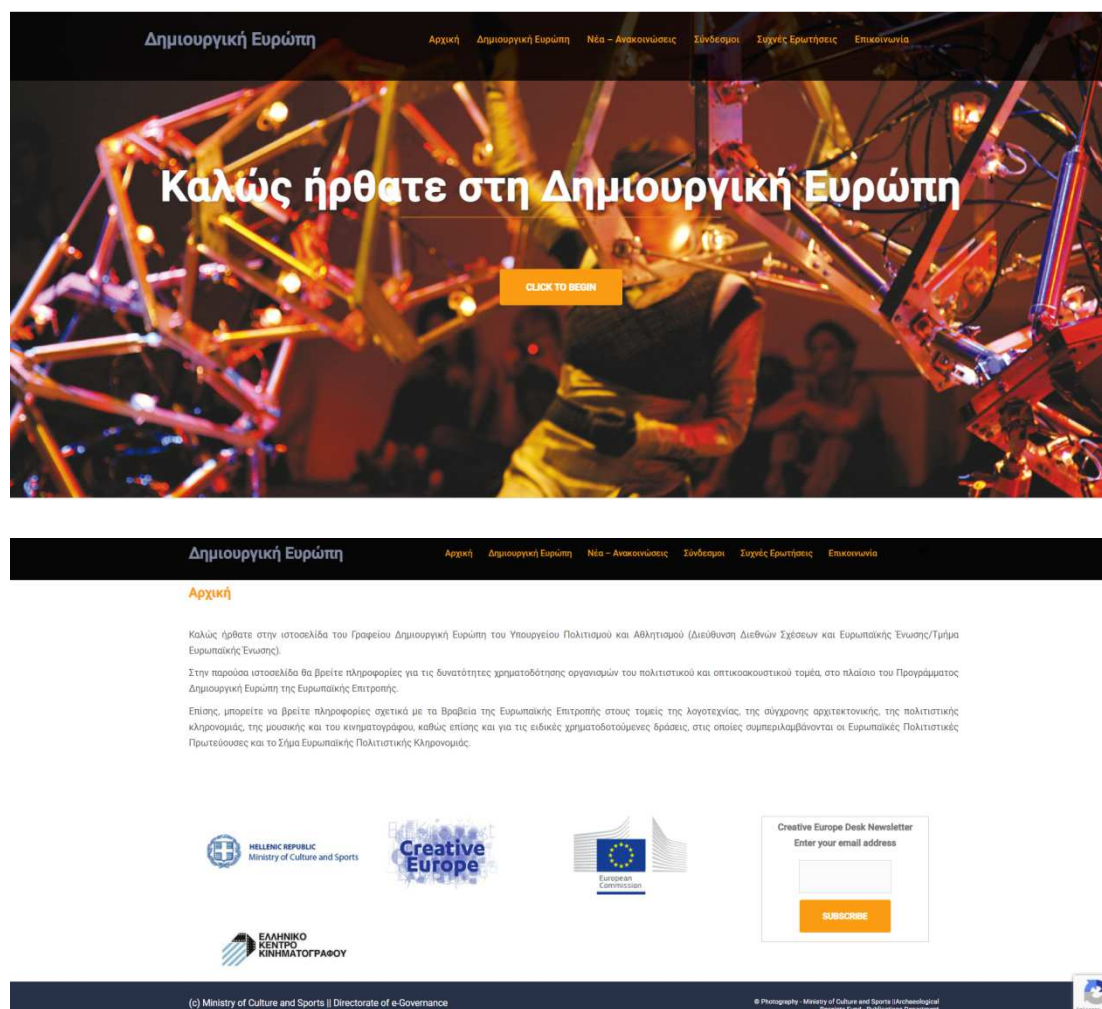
Δημιουργική Ευρώπη

Αρχική Δημιουργική Ευρώπη Νέα – Ανακοινώσεις Σύνδεσμοι Συχνές Ερωτήσεις Επικοινωνία

Καλώς ήρθατε στη Δημιουργική Ευρώπη

CLICK TO BEGIN

Δημιουργική Ευρώπη

Αρχική Δημιουργική Ευρώπη Νέα – Ανακοινώσεις Σύνδεσμοι Συχνές Ερωτήσεις Επικοινωνία

Αρχική

Καλώς ήρθατε στην ιστοσελίδα του Γραφείου Δημιουργική Ευρώπη του Υπουργείου Πολιτισμού και Αθλητισμού (Διεύθυνση Διεθνών Σχέσεων και Ευρωπαϊκής Ένωσης/Τμήμα Ευρωπαϊκής Ένωσης).

Στην παρούσα ιστοσελίδα θα βρείτε πληροφορίες για τις δυνατότητες χρηματοδότησης οργανισμών του πολιτιστικού και οπτικοακουστικού τομέα, στο πλαίσιο του Προγράμματος Δημιουργική Ευρώπη της Ευρωπαϊκής Επιτροπής.

Επίσης, μπορείτε να βρείτε πληροφορίες σχετικά με τα Βραβεία της Ευρωπαϊκής Επιτροπής στους τομείς της λογοτεχνίας, της σύγχρονης αρχιτεκτονικής, της πολιτιστικής κληρονομιάς, της μουσικής και του κινηματογράφου, καθώς επίσης και για τις ειδικές χρηματοδοτούμενες δράσεις, στις οποίες συμπεριλαμβάνονται οι Ευρωπαϊκές Πολιτιστικές Πρωτεύουσες και το Σήμα Ευρωπαϊκής Πολιτιστικής Κληρονομιάς.

HELLENIC REPUBLIC
Ministry of Culture and Sports

Creative Europe

European Commission

Creative Europe Desk Newsletter
Enter your email address

SUBSCRIBE

ΕΛΛΗΝΙΚΟ ΚΕΝΤΡΟ ΚΙΝΗΜΑΤΟΓΡΑΦΟΥ

(c) Ministry of Culture and Sports || Directorate of e-Governance

© Photography - Ministry of Culture and Sports |Archaeological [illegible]